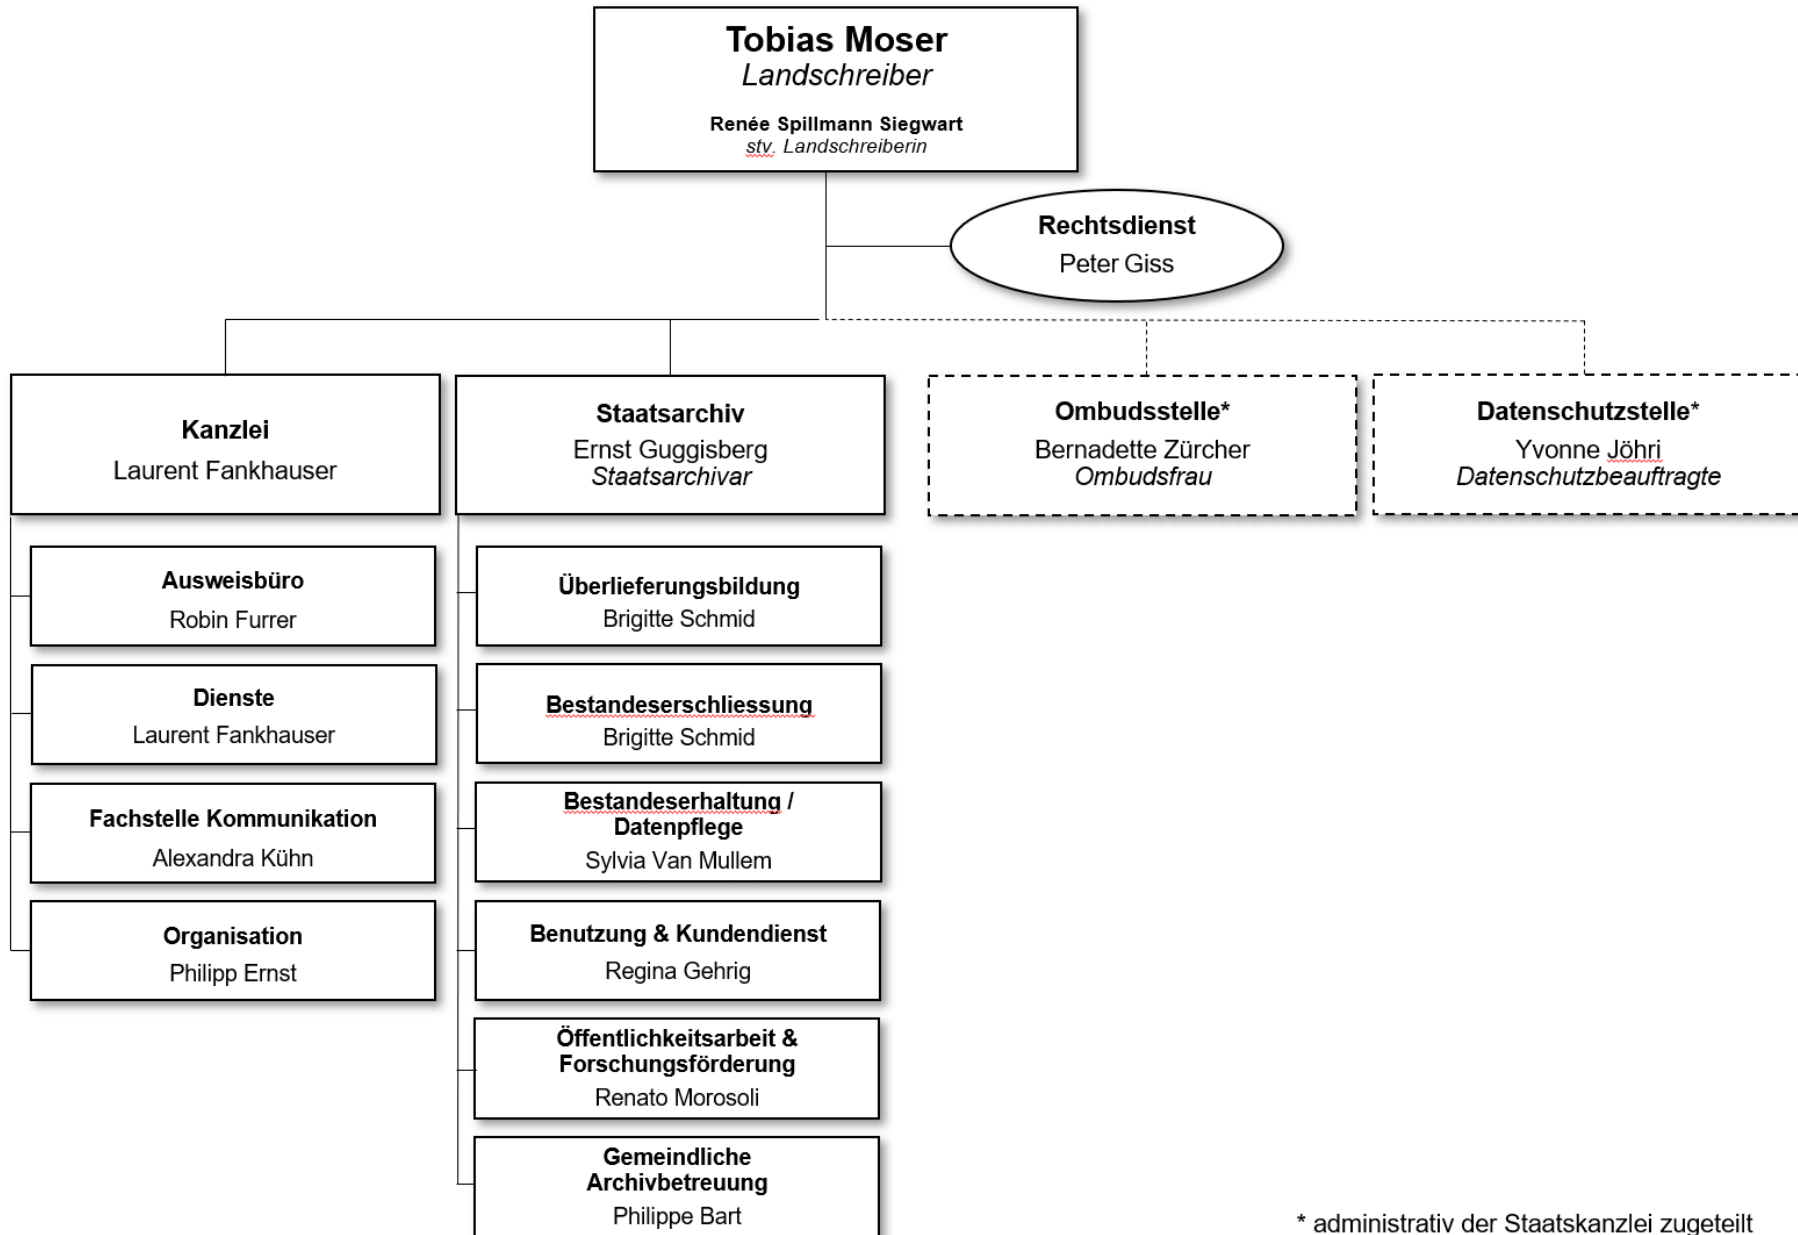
**Tobias Moser**
*Landschreiber*

**Renée Spillmann Siegwart**
*stv. Landschreiberin*

**Rechtsdienst**
Peter Giss

**Kanzlei**
Laurent Fankhauser

**Staatsarchiv**
Ernst Guggisberg
*Staatsarchivar*

**Ombudsstelle***
Bernadette Zürcher
*Ombudsfrau*

**Datenschutzstelle***
Yvonne Jöhri
*Datenschutzbeauftragte*

**Ausweisbüro**
Robin Furrer

**Dienste**
Laurent Fankhauser

**Fachstelle Kommunikation**
Alexandra Kühn

**Organisation**
Philipp Ernst

**Überlieferungsbildung**
Brigitte Schmid

**Bestandeserschliessung**
Brigitte Schmid

**Bestandeserhaltung / Datenpflege**
Sylvia Van Mullem

**Benutzung & Kundendienst**
Regina Gehrig

**Öffentlichkeitsarbeit & Forschungsförderung**
Renato Morosoli

**Gemeindliche Archivbetreuung**
Philippe Bart

* administrativ der Staatskanzlei zugeteilt